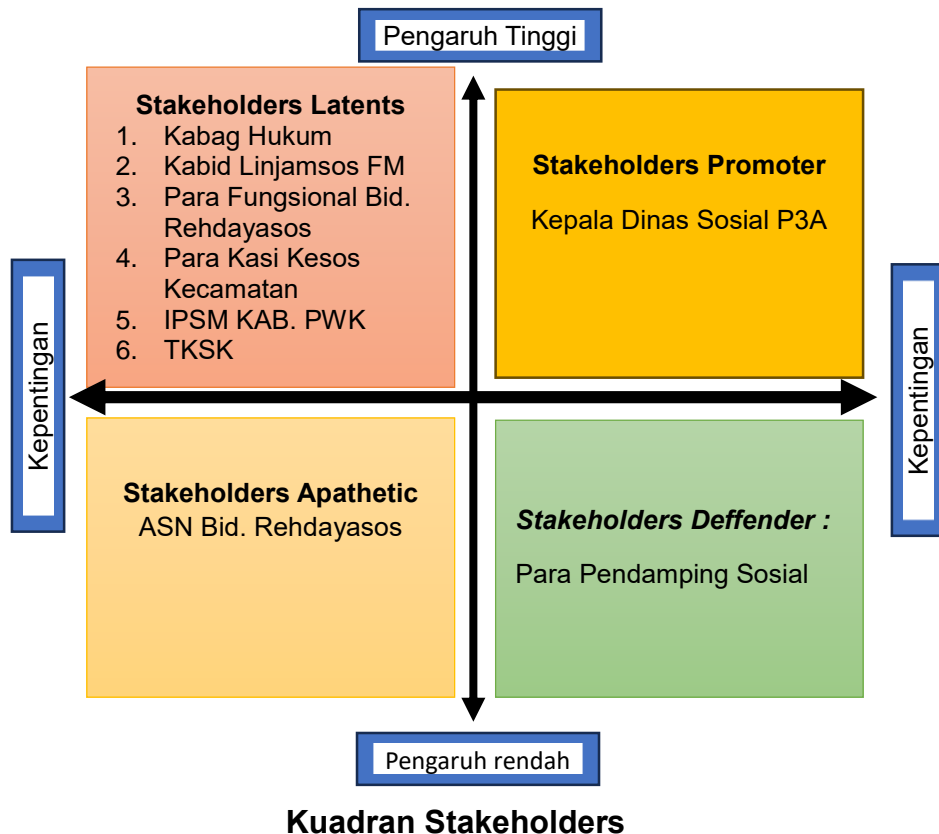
Pengaruh Tinggi

Stakeholders Latents
1. Kabag Hukum
2. Kabid Linjamsos FM
3. Para Fungsional Bid. Rehdayasos
4. Para Kasi Kesos Kecamatan
5. IPSM KAB. PWK
6. TKSK

Stakeholders Promoter
Kepala Dinas Sosial P3A

Kepentingan

Kepentingan

Stakeholders Apathetic
ASN Bid. Rehdayasos

Stakeholders Deffender :
Para Pendamping Sosial

Pengaruh rendah

Kuadran Stakeholders